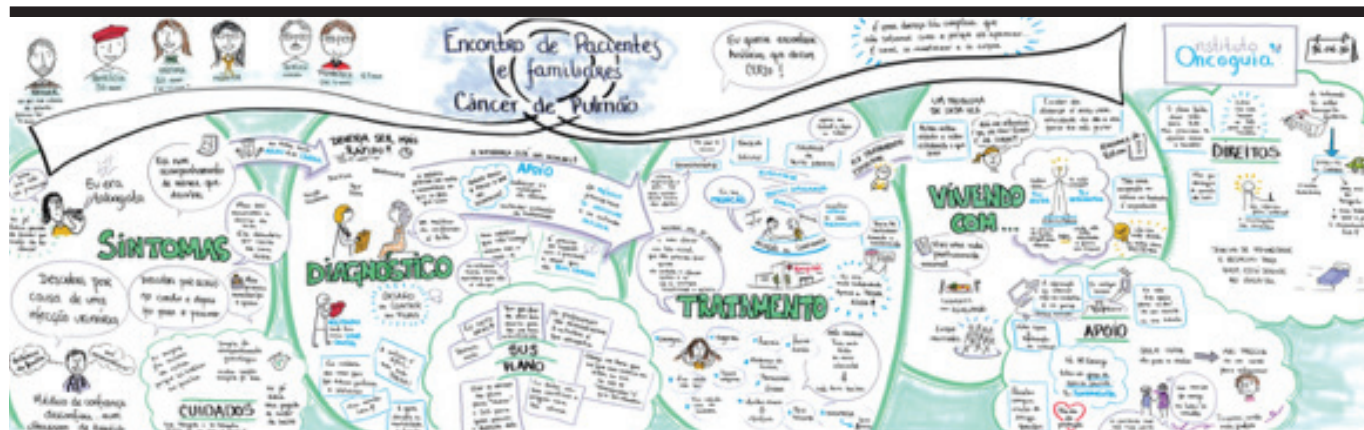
Encontro de Pacientes e familiares! Câncer de Pulmão

Eu queria encontrar histórias que deram certo!

instituto Oncoguia

Eu era fumante

SINTOMAS

Eu não acompanhava os sinais que davam

Descobri por causa de uma infecção urinária

Descobri por acaso no cardio e depois foi para o pneumo

Médico de confiança descobriu

CUIDADOS

Deveria ser mais rápido!

APOIO

DIAGNÓSTICO

SUS PLANO

TRATAMENTO

VIVENDO COM...

APOIO

DIREITOS

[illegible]